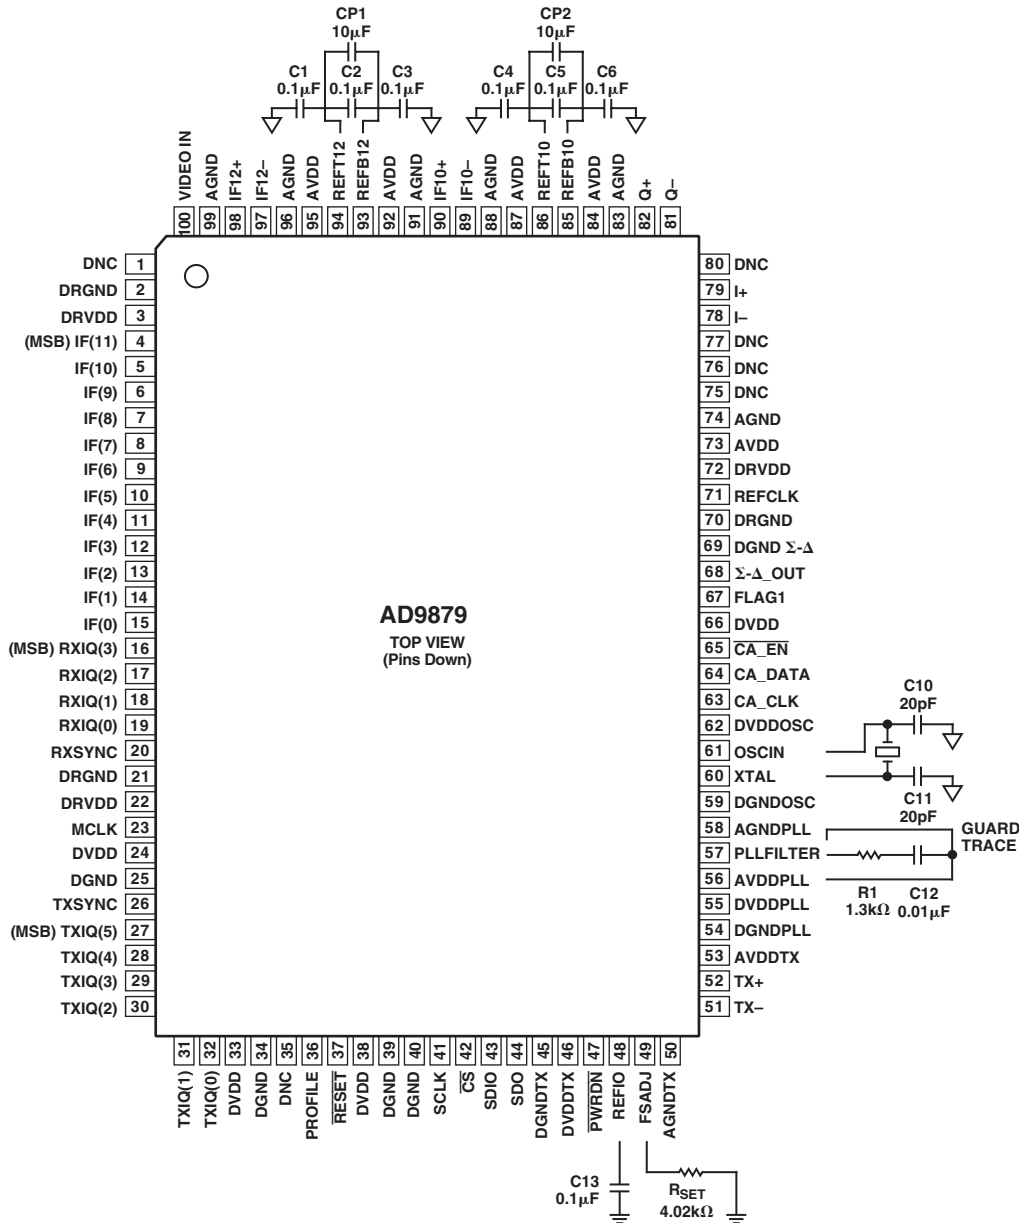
CP1
10µF

C1
0.1µF

C2
0.1µF

C3
0.1µF

CP2
10µF

C4
0.1µF

C5
0.1µF

C6
0.1µF

100 VIDEO IN
99 AGND
98 IF12+
97 IF12–
96 AGND
95 AVDD
94 REFT12
93 REFB12
92 AVDD
91 AGND
90 IF10+
89 IF10–
88 AGND
87 AVDD
86 REFT10
85 REFB10
84 AVDD
83 AGND
82 Q+
81 Q–

DNC 1
DRGND 2
DRVDD 3
(MSB) IF(11) 4
IF(10) 5
IF(9) 6
IF(8) 7
IF(7) 8
IF(6) 9
IF(5) 10
IF(4) 11
IF(3) 12
IF(2) 13
IF(1) 14
IF(0) 15
(MSB) RXIQ(3) 16
RXIQ(2) 17
RXIQ(1) 18
RXIQ(0) 19
RXSYNC 20
DRGND 21
DRVDD 22
MCLK 23
DVDD 24
DGND 25
TXSYNC 26
(MSB) TXIQ(5) 27
TXIQ(4) 28
TXIQ(3) 29
TXIQ(2) 30

AD9879
TOP VIEW
(Pins Down)

80 DNC
79 I+
78 I–
77 DNC
76 DNC
75 DNC
74 AGND
73 AVDD
72 DRVDD
71 REFCLK
70 DRGND
69 DGND $\Sigma$-$\Delta$
68 $\Sigma$-$\Delta$_OUT
67 FLAG1
66 DVDD
65 $\overline{\text{CA\_EN}}$
64 CA_DATA
63 CA_CLK
62 DVDDOSC
61 OSCIN
60 XTAL
59 DGNDOSC
58 AGNDPLL
57 PLLFILTER
56 AVDDPLL
55 DVDDPLL
54 DGNDPLL
53 AVDDTX
52 TX+
51 TX–

C10
20pF

C11
20pF

GUARD TRACE

R1
1.3kΩ

C12
0.01µF

31 TXIQ(1)
32 TXIQ(0)
33 DVDD
34 DGND
35 DNC
36 PROFILE
37 $\overline{\text{RESET}}$
38 DVDD
39 DGND
40 DGND
41 SCLK
42 $\overline{\text{CS}}$
43 SDIO
44 SDO
45 DGNDTX
46 DVDDTX
47 $\overline{\text{PWRDN}}$
48 REFIO
49 FSADJ
50 AGNDTX

C13
0.1µF

$R_{SET}$
4.02kΩ